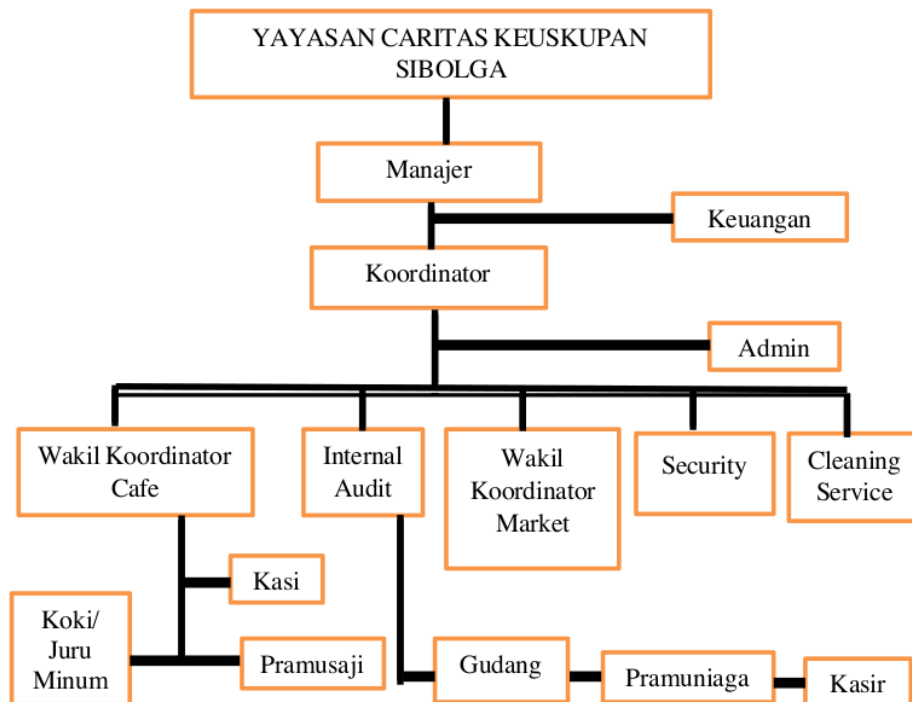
YAYASAN CARITAS KEUSKUPAN SIBOLGA

Manajer

Keuangan

Koordinator

Admin

Wakil Koordinator Cafe

Internal Audit

Wakil Koordinator Market

Security

Cleaning Service

Kasi

Koki/ Juru Minum

Pramusaji

Gudang

Pramuniaga

Kasir